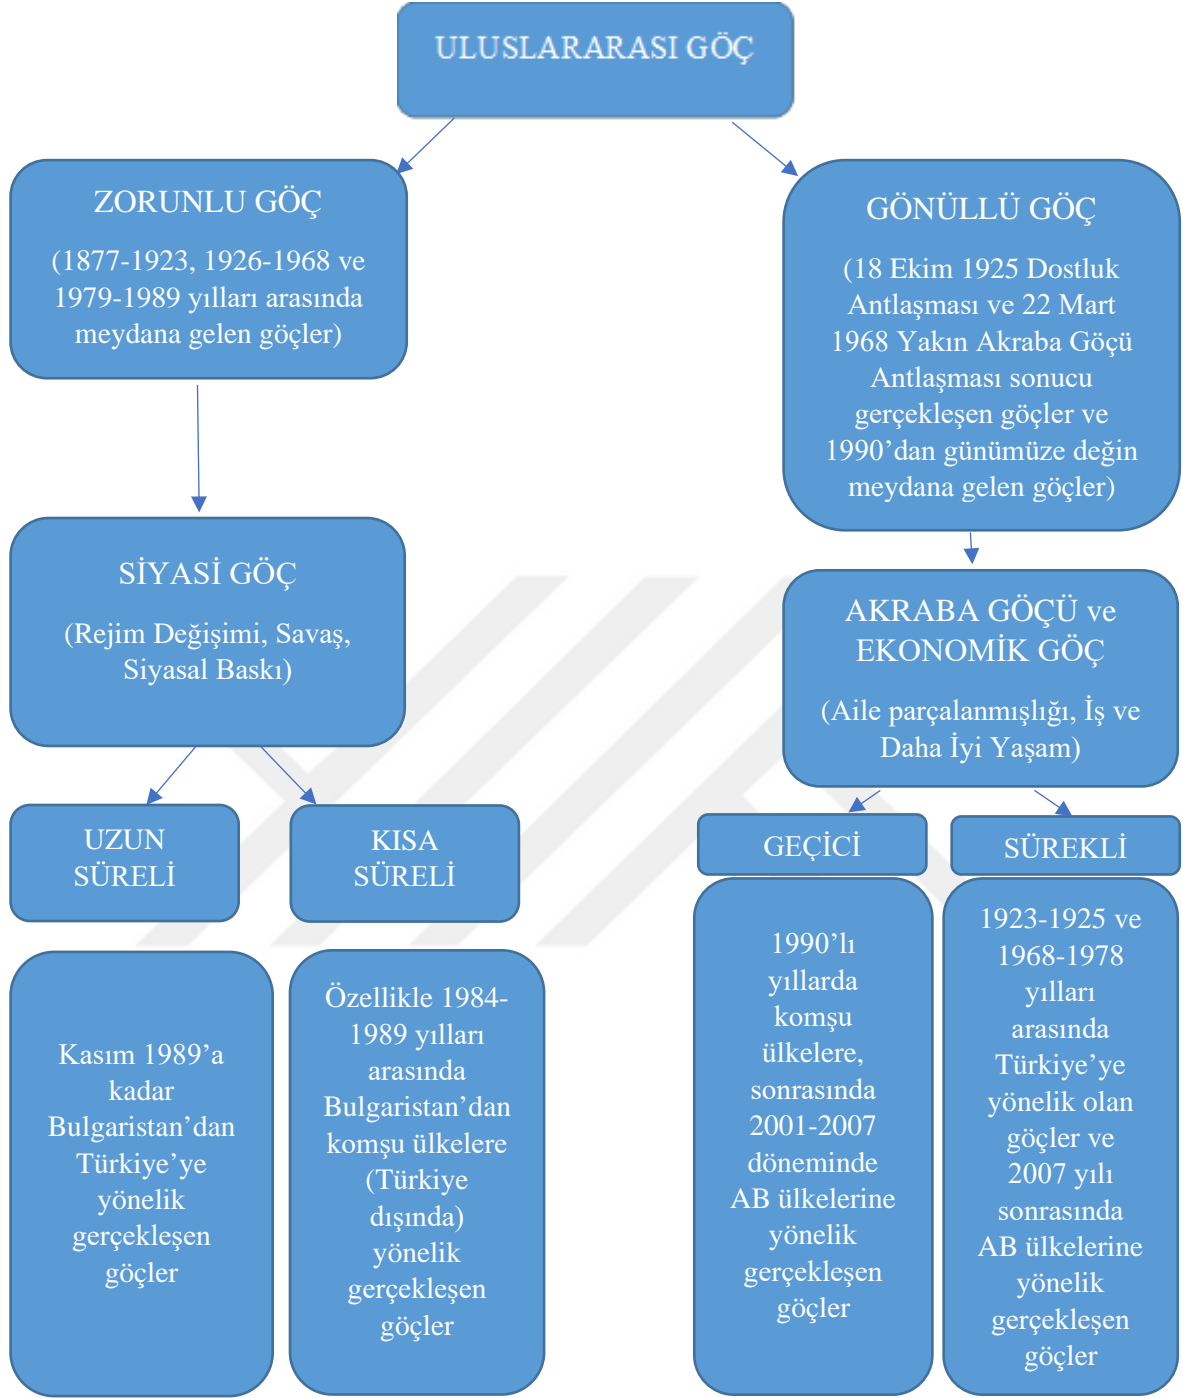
ULUSLARARASI GÖÇ

ZORUNLU GÖÇ

(1877-1923, 1926-1968 ve 1979-1989 yılları arasında meydana gelen göçler)

GÖNÜLLÜ GÖÇ

(18 Ekim 1925 Dostluk Antlaşması ve 22 Mart 1968 Yakın Akraba Göçü Antlaşması sonucu gerçekleşen göçler ve 1990'dan günümüze değin meydana gelen göçler)

SİYASİ GÖÇ

(Rejim Değişimi, Savaş, Siyasal Baskı)

AKRABA GÖÇÜ ve EKONOMİK GÖÇ

(Aile parçalanmışlığı, İş ve Daha İyi Yaşam)

UZUN SÜRELİ

KISA SÜRELİ

GEÇİCİ

SÜREKLİ

Kasım 1989'a kadar Bulgaristan'dan Türkiye'ye yönelik gerçekleşen göçler

Özellikle 1984-1989 yılları arasında Bulgaristan'dan komşu ülkelere (Türkiye dışında) yönelik gerçekleşen göçler

1990'lı yıllarda komşu ülkelere, sonrasında 2001-2007 döneminde AB ülkelerine yönelik gerçekleşen göçler

1923-1925 ve 1968-1978 yılları arasında Türkiye'ye yönelik olan göçler ve 2007 yılı sonrasında AB ülkelerine yönelik gerçekleşen göçler